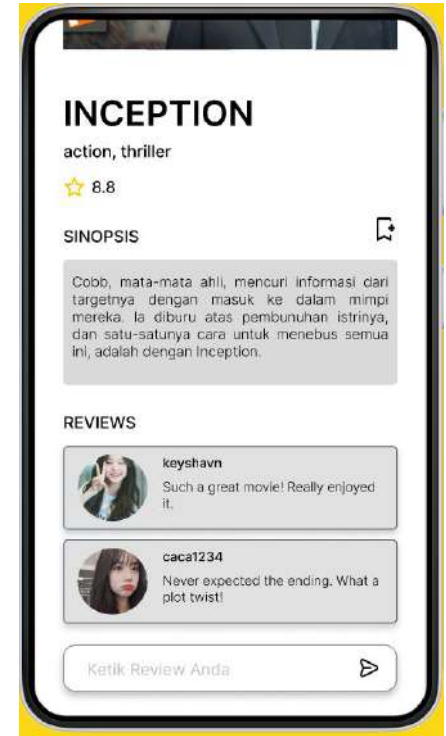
INCEPTION

action, thriller

8.8

SINOPSIS

Cobb, mata-mata ahli, mencuri informasi dari targetnya dengan masuk ke dalam mimpi mereka. Ia diburu atas pembunuhan istrinya, dan satu-satunya cara untuk menebus semua ini, adalah dengan Inception.

REVIEWS

keyshavn

Such a great movie! Really enjoyed it.

caca1234

Never expected the ending. What a plot twist!

Ketik Review Anda